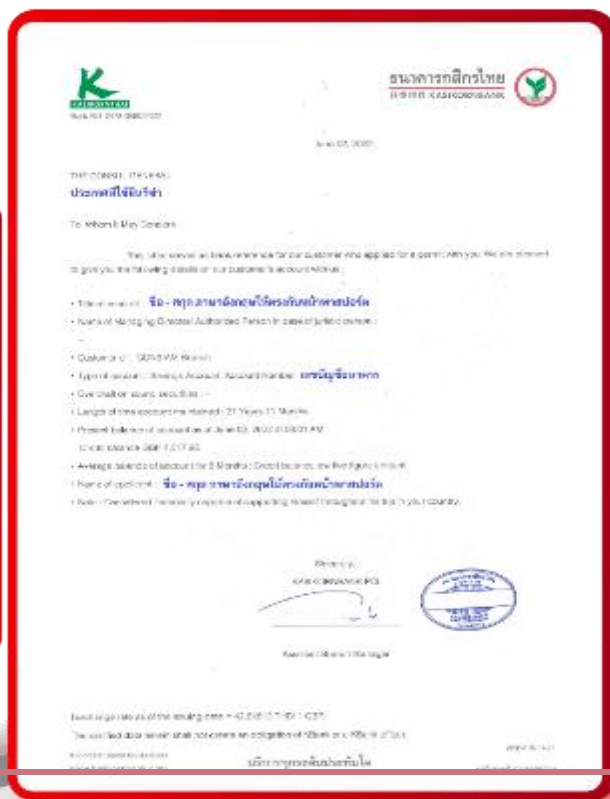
KASIKORNBANK

ธนาคารกสิกรไทย
KASIKORNBANK

June 03, 2020

THE CONSUL (GENERAL)
ประเทศที่ใช้ยื่นวีซ่า

To Whom It May Concern:

This letter serves as bank reference for our customer who applied for a permit with you. We are pleased to give you the following details of our customer's account without:

• Title of account: ชื่อ - สกุล ภาษาอังกฤษให้ตรงกับหน้าพาสปอร์ต
• Name of Managing Director/ Authorized Person in case of juristic person:
-
• Customer of: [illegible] Branch
• Type of account: Savings Account, Account number: เลขบัญชีธนาคาร
• Overdraft or loans: securities: -
• Length of time account maintained: 21 Years 11 Months
• Present balance of account as of June 03, 2020 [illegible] AM
Credit balance GBP 1,017.85
• Average balance of account for 3 Months: Credit balance, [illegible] figure amount
• Name of applicant: ชื่อ - สกุล ภาษาอังกฤษให้ตรงกับหน้าพาสปอร์ต
• Note: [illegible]

Sincerely,
KASIKORNBANK PCL

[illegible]

Exchange rate as of the issuing date = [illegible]

The specified data herein shall not create an obligation of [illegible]

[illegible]
บริการทุกระดับประทับใจ